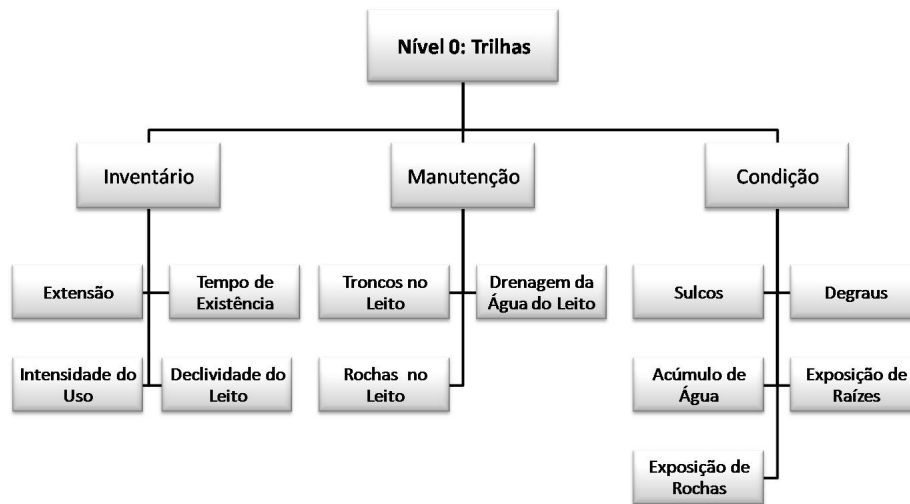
Nível 0: Trilhas

Inventário

Extensão

Tempo de Existência

Intensidade do Uso

Declividade do Leito

Manutenção

Troncos no Leito

Drenagem da Água do Leito

Rochas no Leito

Condição

Sulcos

Degraus

Acúmulo de Água

Exposição de Raízes

Exposição de Rochas